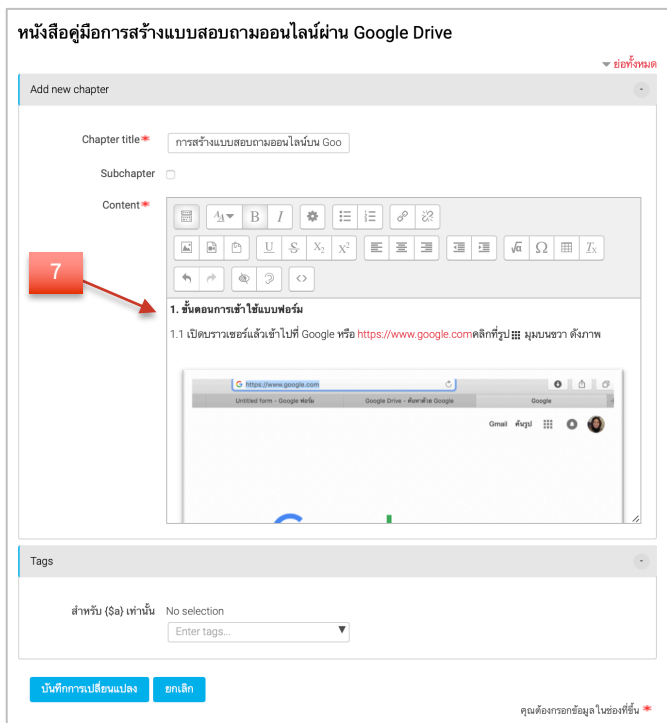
หนังสือคู่มือการสร้างแบบสอบถามออนไลน์ผ่าน Google Drive

ย่อทั้งหมด

Add new chapter

Chapter title การสร้างแบบสอบถามออนไลน์บน Goo

Subchapter

Content

7

1. ขั้นตอนการเข้าใช้แบบฟอร์ม

1.1 เปิดบราวเซอร์แล้วเข้าไปที่ Google หรือ https://www.google.comคลิกที่รูป มุมบนขวา ดังภาพ

https://www.google.com

Untitled form - Google ฟอร์ม

Google Drive - ค้นหาด้วย Google

Google

Gmail ค้นรูป

Tags

สำหรับ {$a} เท่านั้น No selection

Enter tags...

บันทึกการเปลี่ยนแปลง ยกเลิก

คุณต้องกรอกข้อมูลในช่องที่ขึ้น